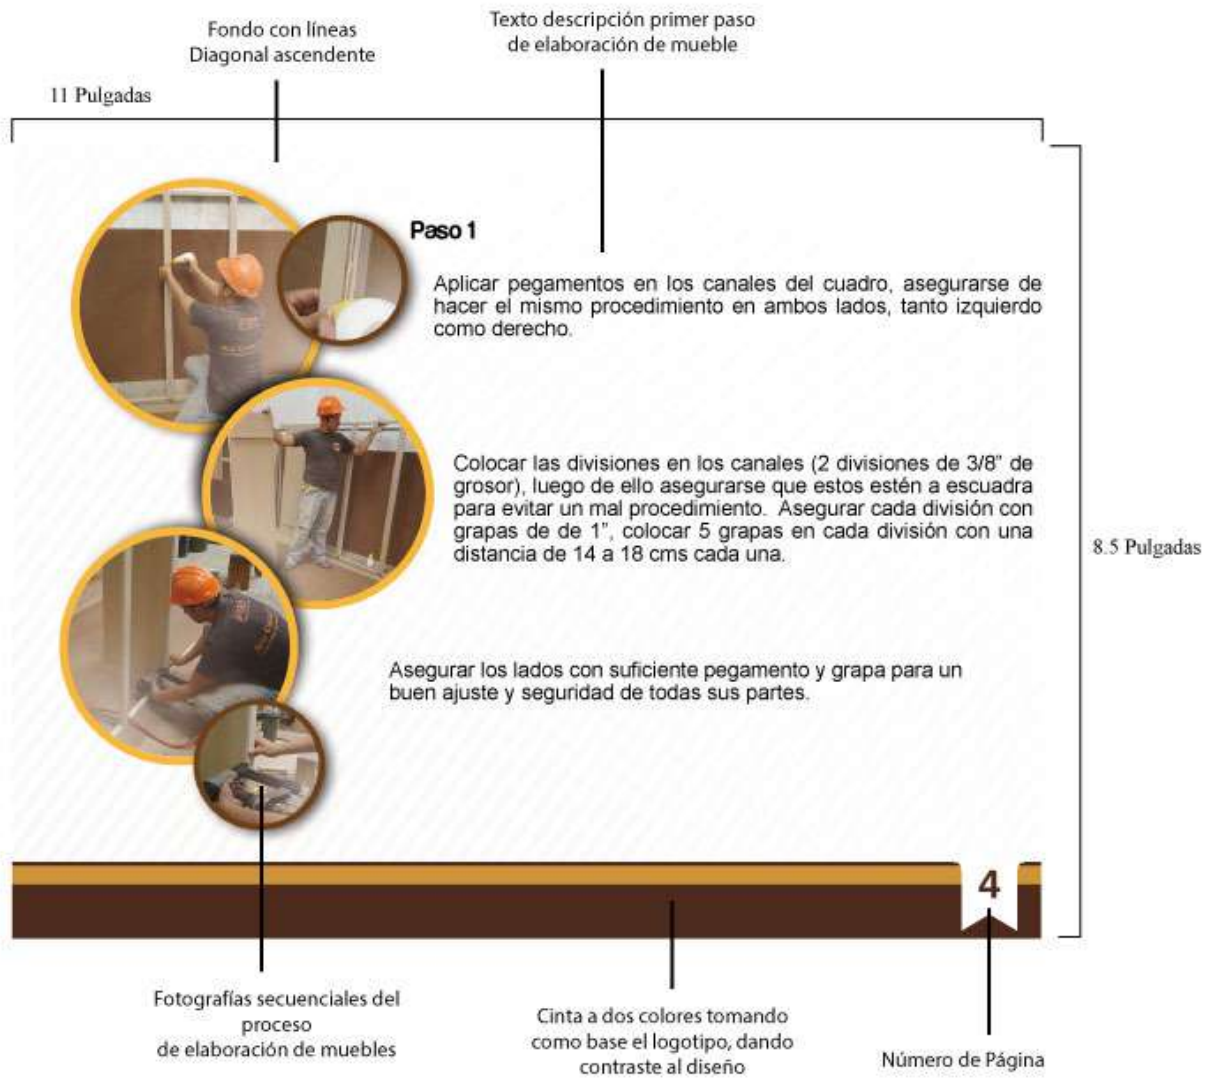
Fondo con líneas Diagonal ascendente

Texto descripción primer paso de elaboración de mueble

11 Pulgadas

Paso 1

Aplicar pegamentos en los canales del cuadro, asegurarse de hacer el mismo procedimiento en ambos lados, tanto izquierdo como derecho.

Colocar las divisiones en los canales (2 divisiones de 3/8" de grosor), luego de ello asegurarse que estos estén a escuadra para evitar un mal procedimiento. Asegurar cada división con grapas de de 1", colocar 5 grapas en cada división con una distancia de 14 a 18 cms cada una.

8.5 Pulgadas

Asegurar los lados con suficiente pegamento y grapa para un buen ajuste y seguridad de todas sus partes.

4

Fotografías secuenciales del proceso de elaboración de muebles

Cinta a dos colores tomando como base el logotipo, dando contraste al diseño

Número de Página